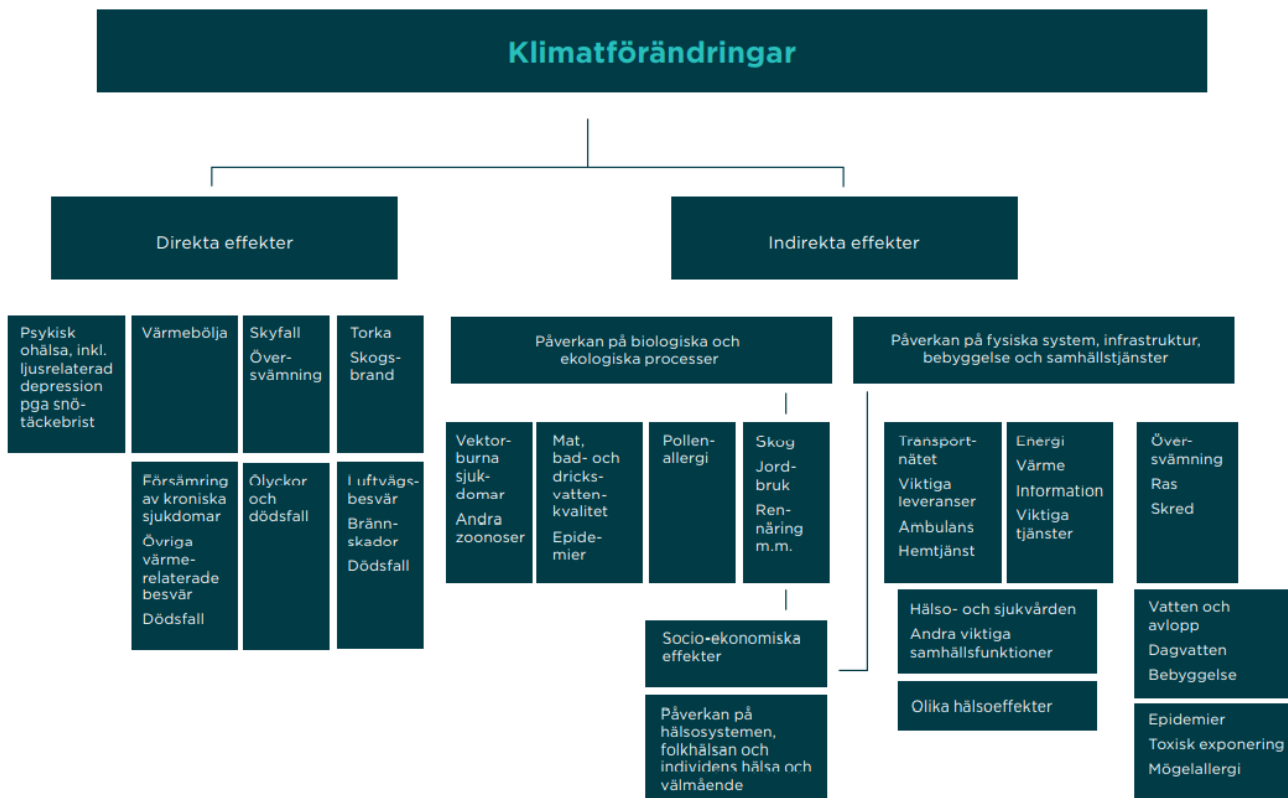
Klimatförändringar

Direkta effekter

Indirekta effekter

Psykisk ohälsa, inkl. ljusrelaterad depression pga snötäckebrist

Värmebölja

Skyfall
Översvämning

Torka
Skogsbrand

Försämring av kroniska sjukdomar
Övriga värmerelaterade besvär
Dödsfall

Olyckor och dödsfall

Luftvägsbesvär
Brännskador
Dödsfall

Påverkan på biologiska och ekologiska processer

Påverkan på fysiska system, infrastruktur, bebyggelse och samhällstjänster

Vektorburna sjukdomar
Andra zoonoser

Mat, bad- och dricksvattenkvalitet
Epidemier

Pollenallergi

Skog
Jordbruk
Rennäring m.m.

Transportnätet
Viktiga leveranser
Ambulans
Hemtjänst

Energi
Värme
Information
Viktiga tjänster

Översvämning
Ras
Skred

Socio-ekonomiska effekter

Påverkan på hälsosystemen, folkhälsan och individens hälsa och välmående

Hälso- och sjukvården
Andra viktiga samhällsfunktioner

Olika hälsoeffekter

Vatten och avlopp
Dagvatten
Bebyggelse

Epidemier
Toxisk exponering
Mögelallergi